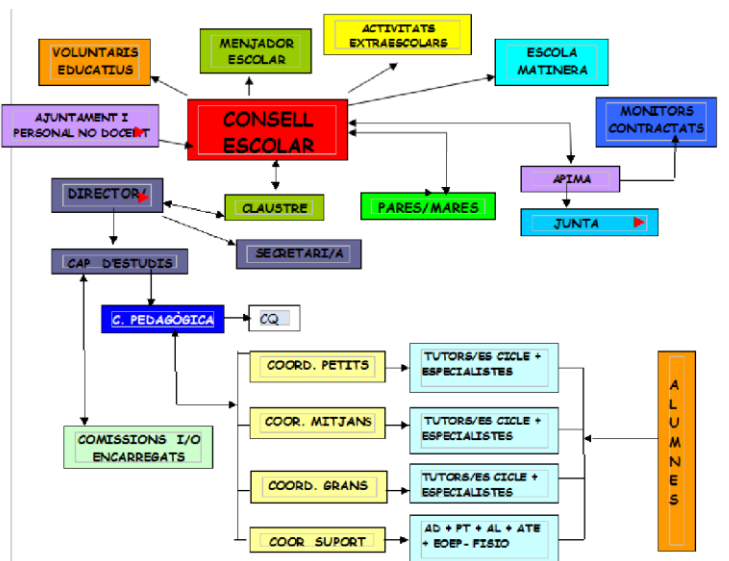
VOLUNTARIS EDUCATIUS

MENJADOR ESCOLAR

ACTIVITATS EXTRAESCOLARS

ESCOLA MATINERA

AJUNTAMENT I PERSONAL NO DOCENT

CONSELL ESCOLAR

MONITORS CONTRACTATS

APIMA

JUNTA

DIRECTOR/

CLAUSTRE

PARES/MARES

SECRETARI/A

CAP. D'ESTUDIS

C. PEDAGÒGICA

CQ

COORD. PETITS

TUTORS/ES CICLE + ESPECIALISTES

COOR. MITJANS

TUTORS/ES CICLE + ESPECIALISTES

COMISSIONS I/O ENCARREGATS

COORD. GRANS

TUTORS/ES CICLE + ESPECIALISTES

COOR. SUPORT

AD + PT + AL + ATE + EOEP- FISIO

ALUMNES